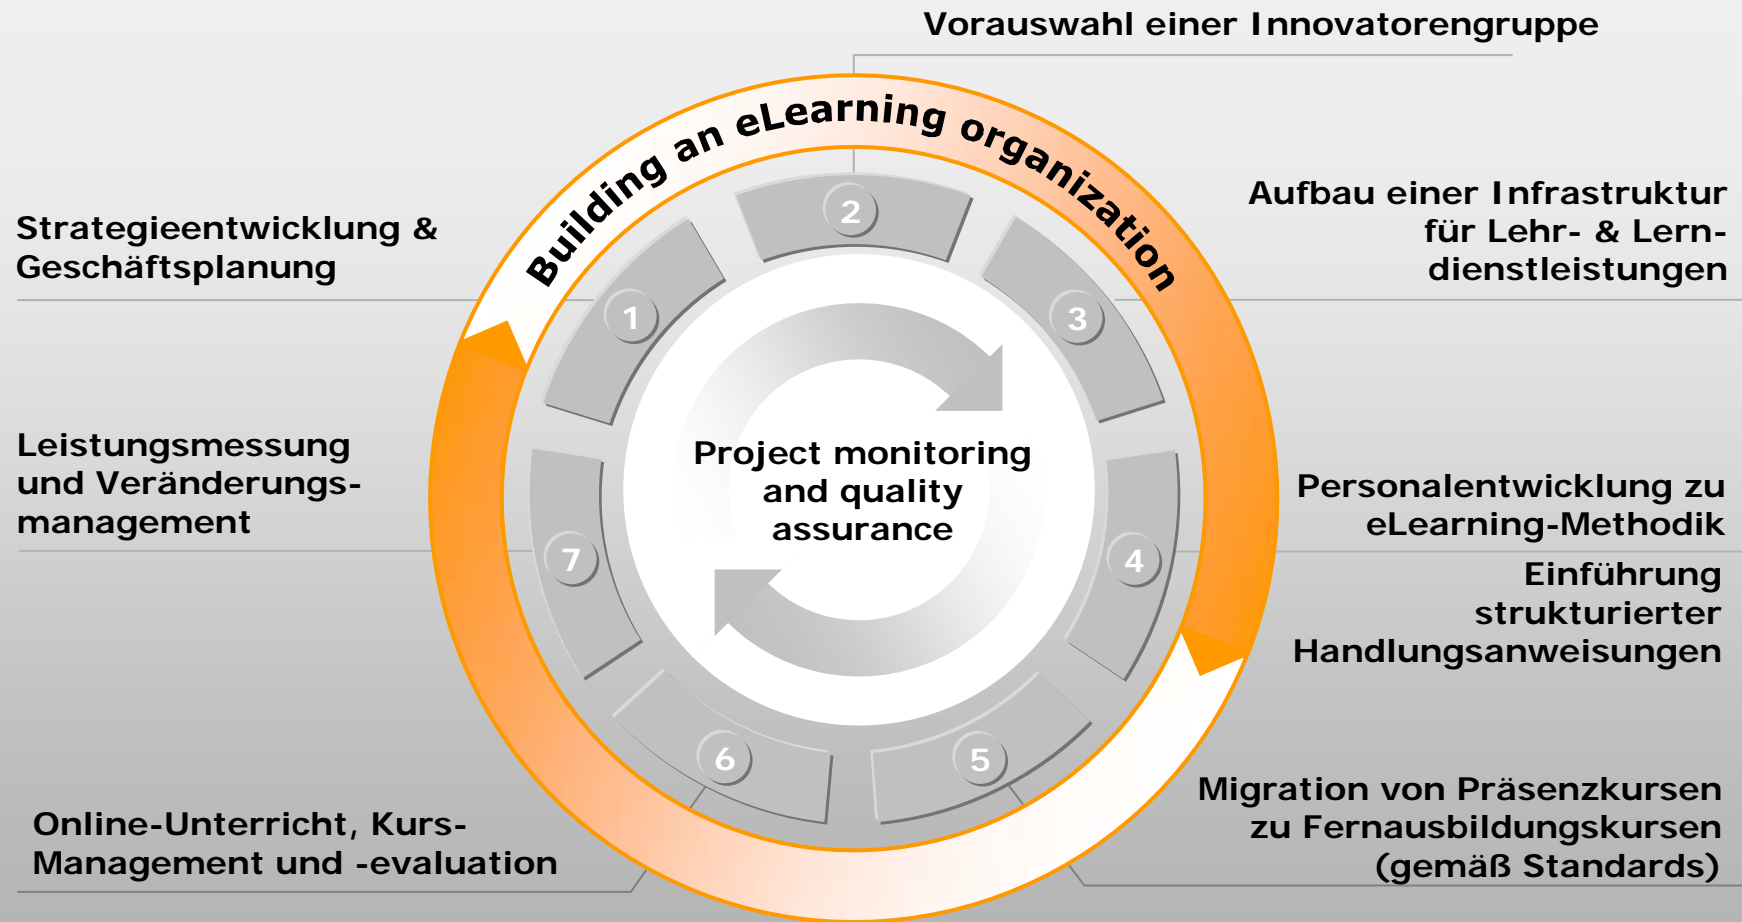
Vorauswahl einer Innovatorengruppe

Building an eLearning organization

Strategieentwicklung & Geschäftsplanung

Aufbau einer Infrastruktur für Lehr- & Lerndienstleistungen

2

1

3

Leistungsmessung und Veränderungsmanagement

Project monitoring and quality assurance

Personalentwicklung zu eLearning-Methodik

Einführung strukturierter Handlungsanweisungen

7

4

6

5

Online-Unterricht, Kurs-Management und -evaluation

Migration von Präsenzkursen zu Fernausbildungskursen (gemäß Standards)